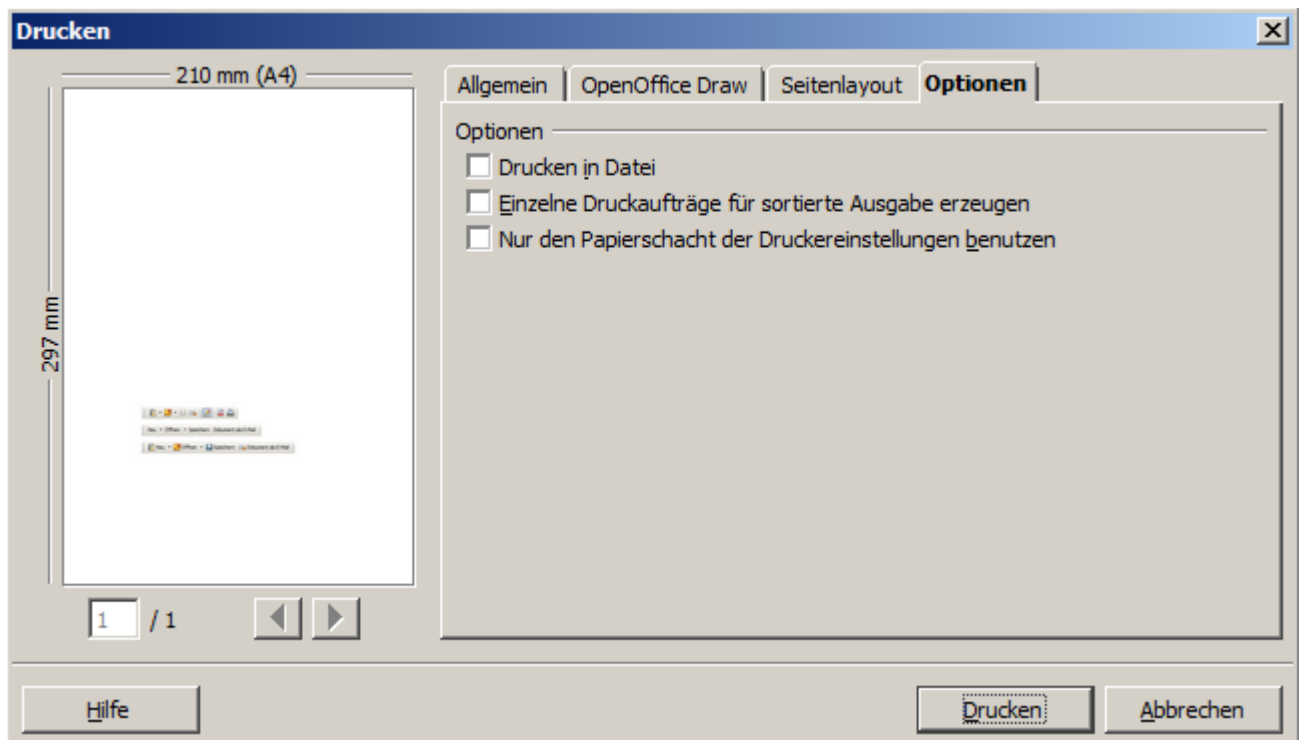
Drucken

210 mm (A4)

297 mm

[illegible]

1 / 1

Allgemein | OpenOffice Draw | Seitenlayout | Optionen

Optionen

Drucken in Datei

Einzelne Druckaufträge für sortierte Ausgabe erzeugen

Nur den Papierschacht der Druckereinstellungen benutzen

Hilfe

Drucken

Abbrechen